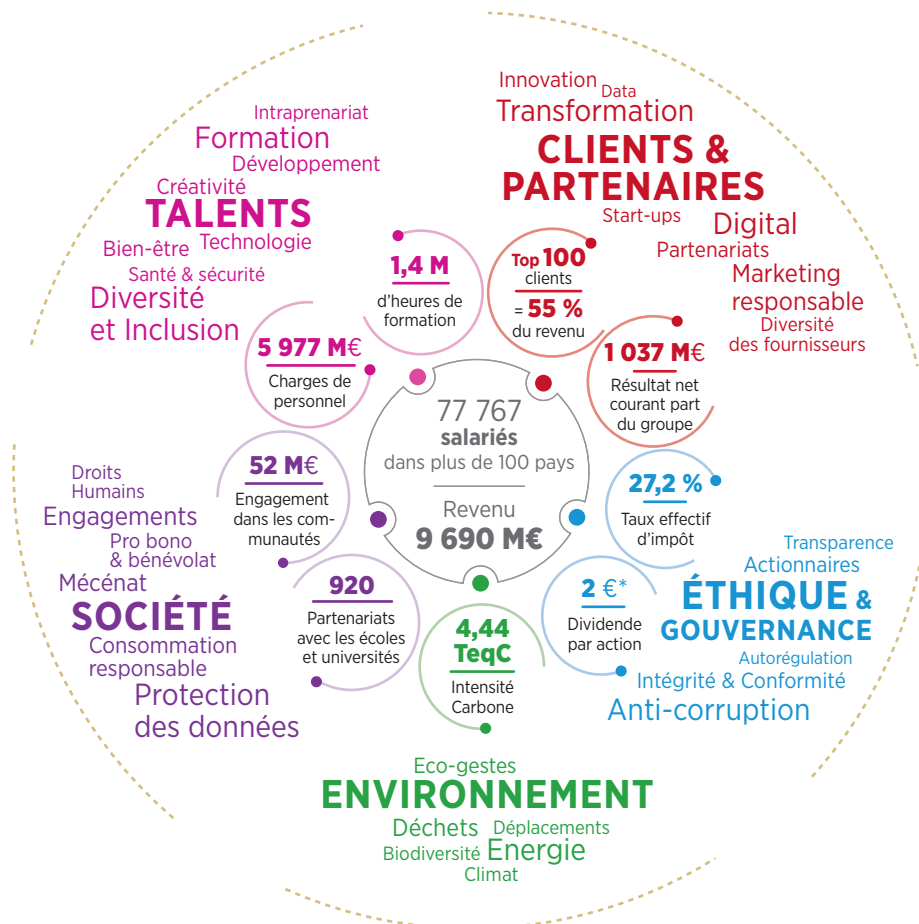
Intraprenariat
Formation
Développement
Créativité
TALENTS
Technologie
Bien-être
Santé & sécurité
Diversité et Inclusion

Innovation
Data
Transformation
CLIENTS & PARTENAIRES
Start-ups
Digital
Partenariats
Marketing responsable
Diversité des fournisseurs

1,4 M
d'heures de formation

Top 100 clients = 55 % du revenu

5 977 M€
Charges de personnel

1 037 M€
Résultat net courant part du groupe

77 767
salariés
dans plus de 100 pays

Revenu
9 690 M€

52 M€
Engagement dans les communautés

27,2 %
Taux effectif d'impôt

920
Partenariats avec les écoles et universités

4,44 TeqC
Intensité Carbone

2 €*
Dividende par action

Droits Humains
Engagements
Pro bono & bénévolat
Mécénat
SOCIÉTÉ
Consommation responsable
Protection des données

Transparence
Actionnaires
ÉTHIQUE & GOUVERNANCE
Autorégulation
Intégrité & Conformité
Anti-corruption

Eco-gestes
ENVIRONNEMENT
Déchets
Déplacements
Biodiversité
Energie
Climat